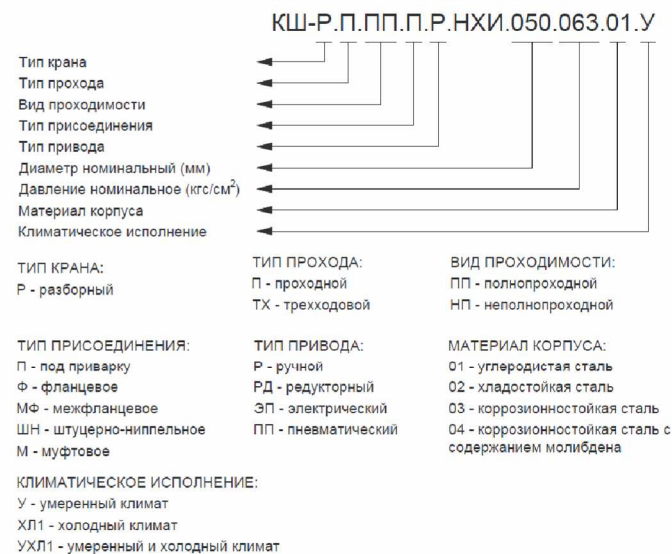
КШ-Р.П.ПП.П.Р.НХИ.050.063.01.У

Тип крана
Тип прохода
Вид проходимости
Тип присоединения
Тип привода
Диаметр номинальный (мм)
Давление номинальное (кгс/см$^2$)
Материал корпуса
Климатическое исполнение

ТИП КРАНА:
Р - разборный

ТИП ПРОХОДА:
П - проходной
ТХ - трехходовой

ВИД ПРОХОДИМОСТИ:
ПП - полнопроходной
НП - неполнопроходной

ТИП ПРИСОЕДИНЕНИЯ:
П - под приварку
Ф - фланцевое
МФ - межфланцевое
ШН - штуцерно-ниппельное
М - муфтовое

ТИП ПРИВОДА:
Р - ручной
РД - редукторный
ЭП - электрический
ПП - пневматический

МАТЕРИАЛ КОРПУСА:
01 - углеродистая сталь
02 - хладостойкая сталь
03 - коррозионностойкая сталь
04 - коррозионностойкая сталь с содержанием молибдена

КЛИМАТИЧЕСКОЕ ИСПОЛНЕНИЕ:
У - умеренный климат
ХЛ1 - холодный климат
УХЛ1 - умеренный и холодный климат